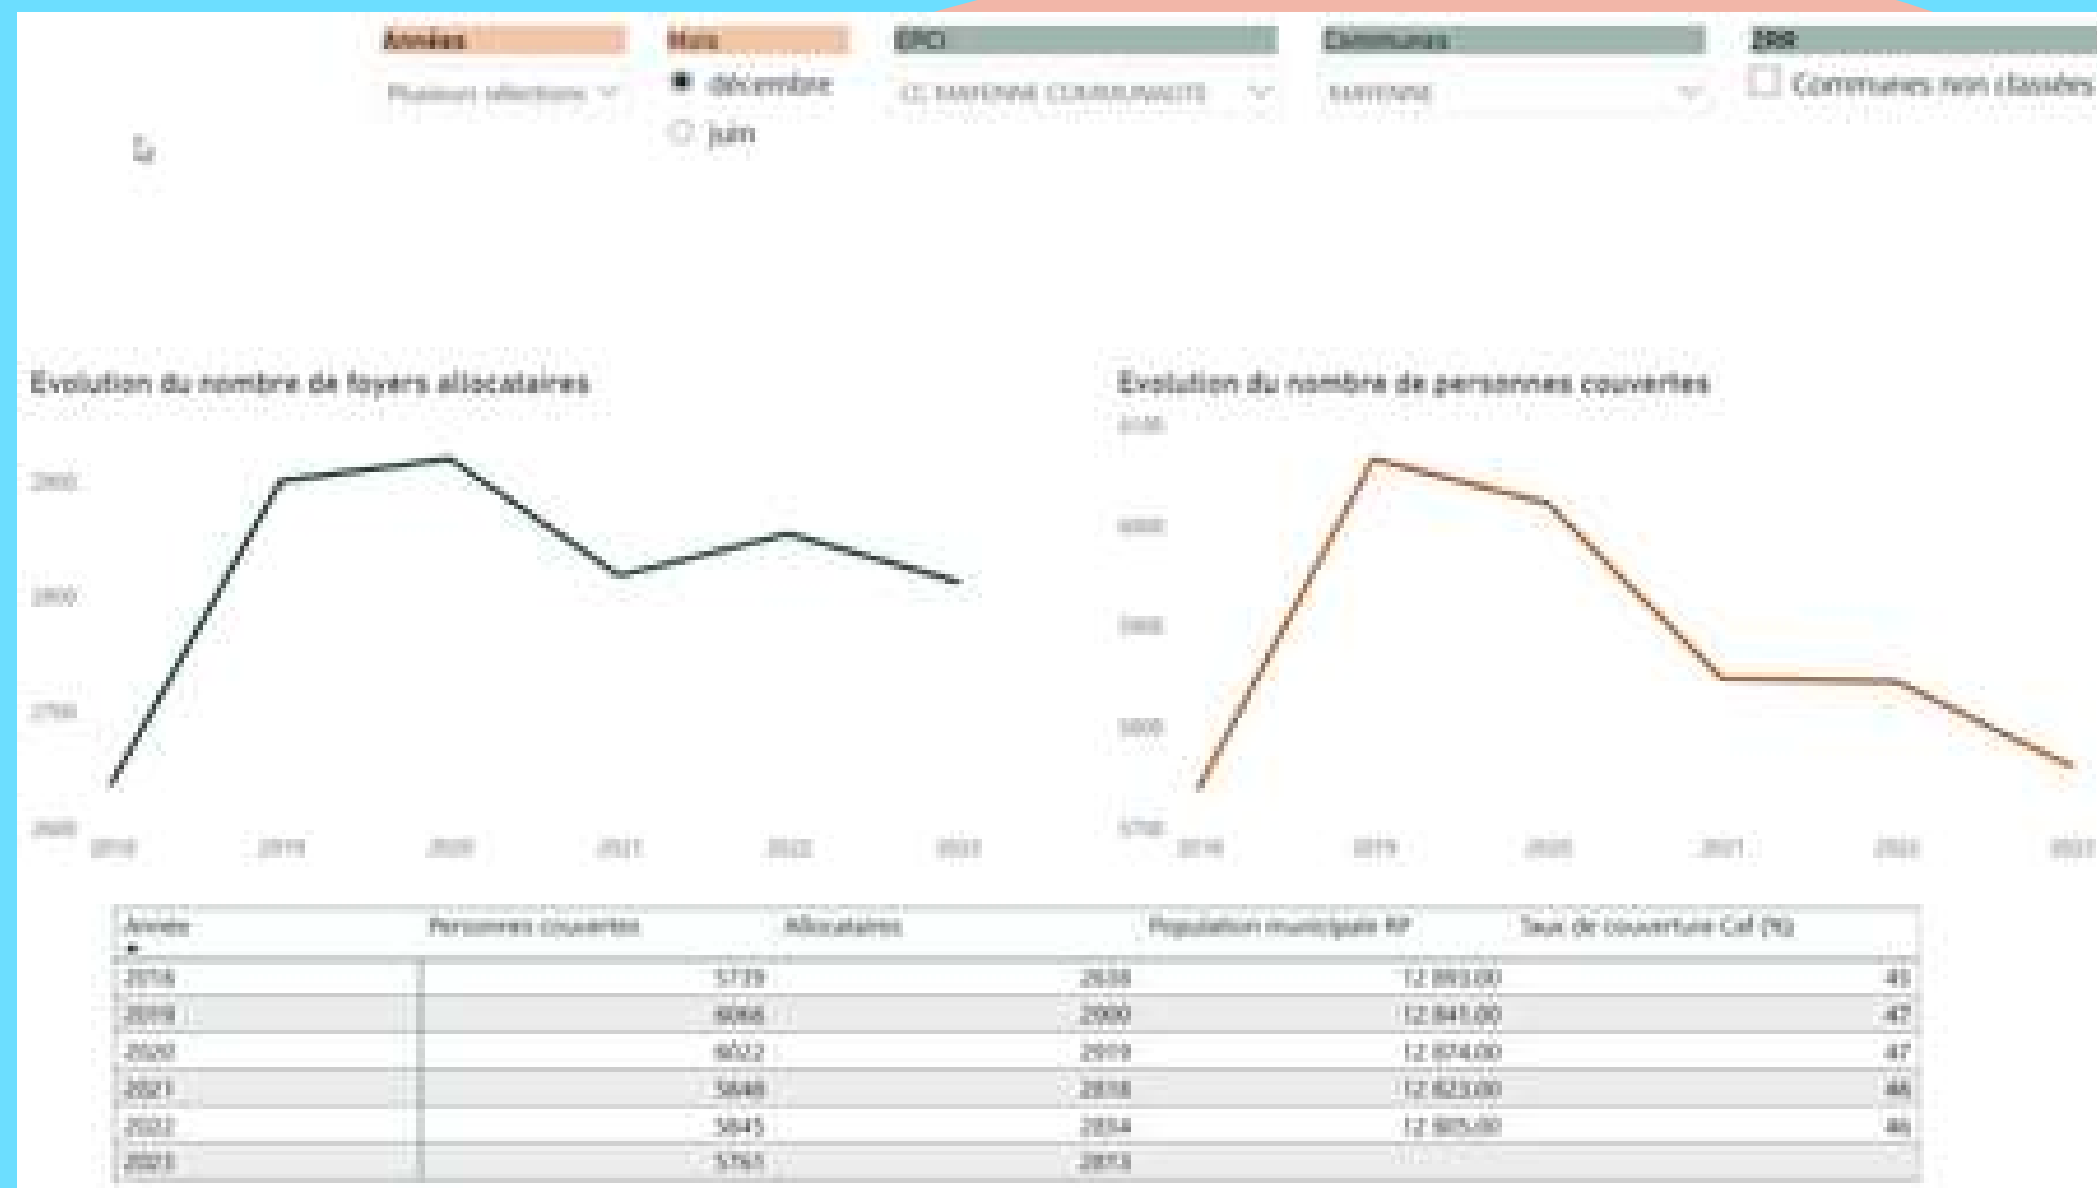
Années

Plusieurs sélections

Mois

décembre

juin

EPCI

CC MAYENNE COMMUNAUTE

Communes

MAYENNE

ZRR

Communes non classées

Evolution du nombre de foyers allocataires

2900

2800

2700

2600

2018 2019 2020 2021 2022 2023

Evolution du nombre de personnes couvertes

6100

6000

5900

5800

5700

2018 2019 2020 2021 2022 2023

| Année | Personnes couvertes | Allocataires | Population municipale RP | Taux de couverture Caf (%) |
|---|---|---|---|---|
| 2018 | 5739 | 2638 | 12 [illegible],00 | 45 |
| 2019 | 6066 | 2900 | 12 841,00 | 47 |
| 2020 | 6022 | 2919 | 12 874,00 | 47 |
| 2021 | 5848 | 2818 | 12 823,00 | 46 |
| 2022 | 5845 | 2854 | 12 805,00 | 46 |
| 2023 | 5765 | 2813 | | |